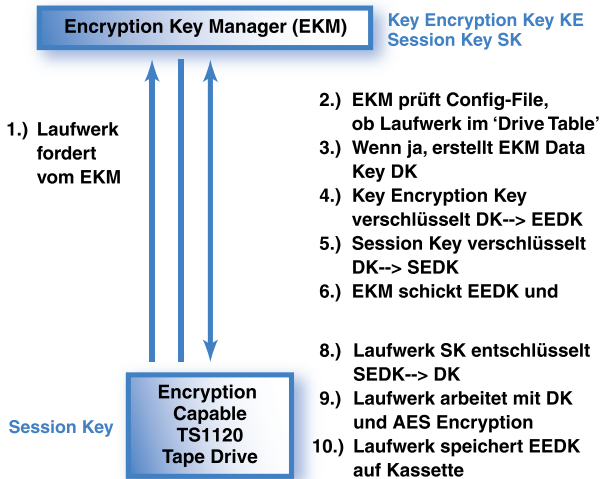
Encryption Key Manager (EKM)

Key Encryption Key KE
Session Key SK

1.) Laufwerk fordert vom EKM

2.) EKM prüft Config-File, ob Laufwerk im 'Drive Table'
3.) Wenn ja, erstellt EKM Data Key DK
4.) Key Encryption Key verschlüsselt DK--> EEDK
5.) Session Key verschlüsselt DK--> SEDK
6.) EKM schickt EEDK und

8.) Laufwerk SK entschlüsselt SEDK--> DK
9.) Laufwerk arbeitet mit DK und AES Encryption
10.) Laufwerk speichert EEDK auf Kassette

Session Key

Encryption Capable TS1120 Tape Drive